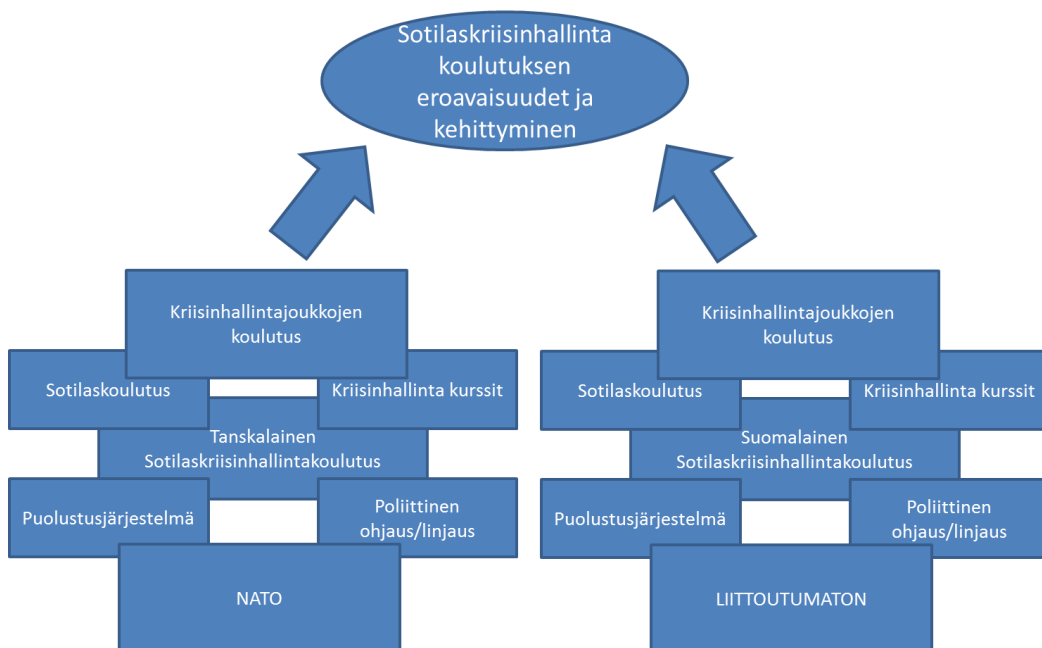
Sotilaskriisinhallinta koulutuksen eroavaisuudet ja kehittyminen

Kriisinhallintajoukkojen koulutus

Sotilaskoulutus

Kriisinhallinta kurssit

Tanskalainen Sotilaskriisinhallintakoulutus

Puolustusjärjestelmä

Poliittinen ohjaus/linjaus

NATO

Kriisinhallintajoukkojen koulutus

Sotilaskoulutus

Kriisinhallinta kurssit

Suomalainen Sotilaskriisinhallintakoulutus

Puolustusjärjestelmä

Poliittinen ohjaus/linjaus

LIITTOUTUMATON